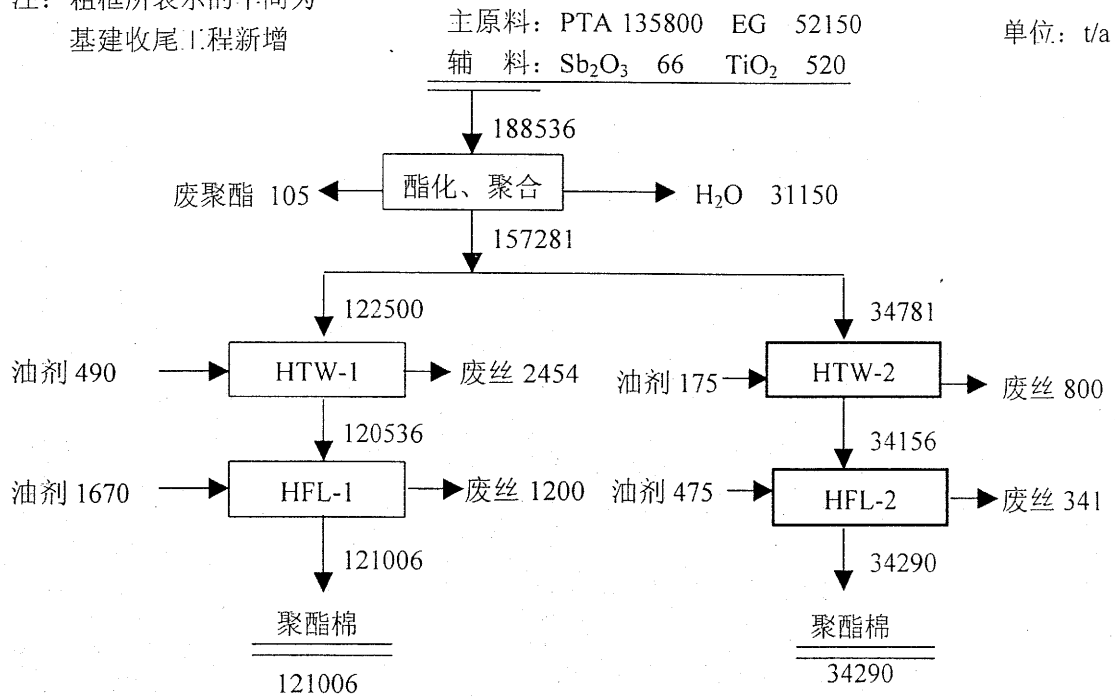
注：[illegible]
基建收尾工程新增

主原料：PTA 135800 EG 52150
辅 料：$Sb_2O_3$ 66 $TiO_2$ 520

单位：t/a

188536

废聚酯 105

酯化、聚合

$H_2O$ 31150

157281

122500

34781

油剂 490

HTW-1

废丝 2454

油剂 175

HTW-2

废丝 800

120536

34156

油剂 1670

HFL-1

废丝 1200

油剂 475

HFL-2

废丝 341

121006

34290

聚酯棉

121006

聚酯棉

34290